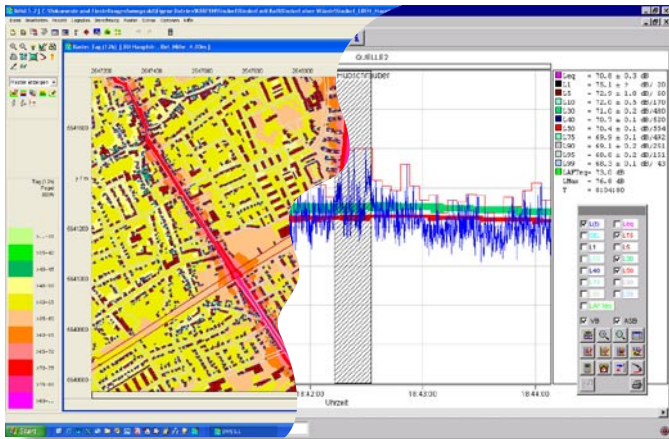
QUELLE2

HUBSCHRAUBER

Leq = 70.8 ± 0.3 dB
L1 = 75.1 ± ? dB/ 30
L5 = 72.9 ± 1.0 dB/ 30
L10 = 72.0 ± 0.5 dB/170
L30 = 71.0 ± 0.2 dB/480
L40 = 70.7 ± 0.1 dB/520
L50 = 70.4 ± 0.1 dB/594
L75 = 69.9 ± 0.1 dB/492
L90 = 69.1 ± 0.2 dB/251
L95 = 68.6 ± 0.2 dB/151
L99 = 68.3 ± 0.1 dB/ 43
LAFTeq= 73.0 dB
LMax = 76.8 dB
T = 0:04:00

18:42:00
18:43:00
18:44:00
Uhrzeit

VB
ASB

Start